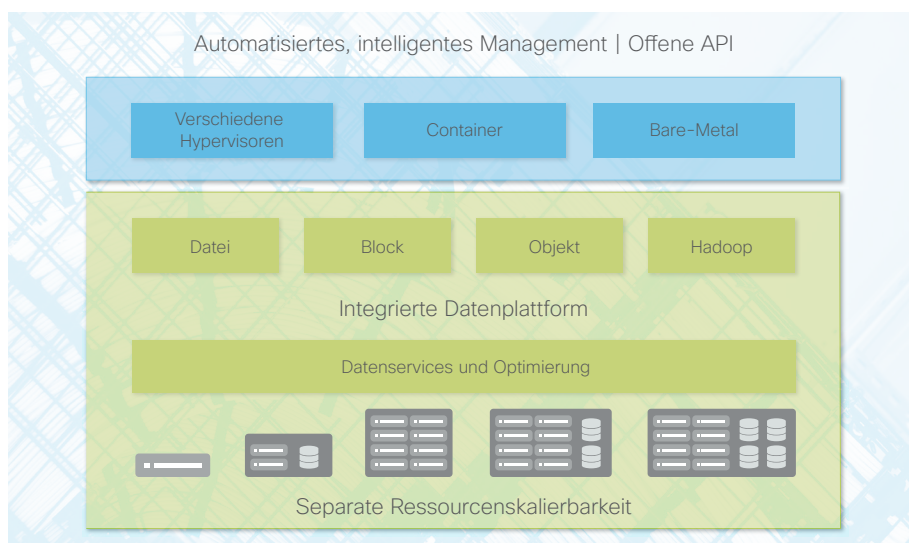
Automatisiertes, intelligentes Management | Offene API

Verschiedene Hypervisoren

Container

Bare-Metal

Datei

Block

Objekt

Hadoop

Integrierte Datenplattform

Datenservices und Optimierung

Separate Ressourcenskalierbarkeit